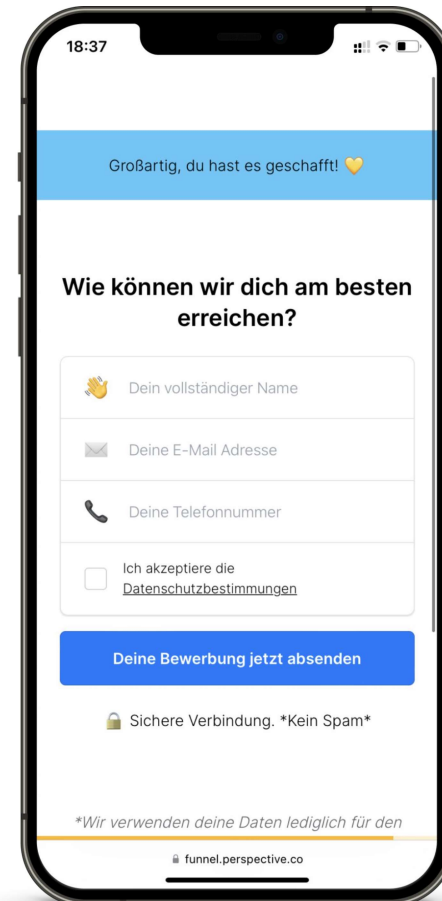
18:37

Großartig, du hast es geschafft! 💛

Wie können wir dich am besten erreichen?

👋 Dein vollständiger Name

Deine E-Mail Adresse

Deine Telefonnummer

Ich akzeptiere die Datenschutzbestimmungen

Deine Bewerbung jetzt absenden

🔒 Sichere Verbindung. *Kein Spam*

*Wir verwenden deine Daten lediglich für den

funnel.perspective.co